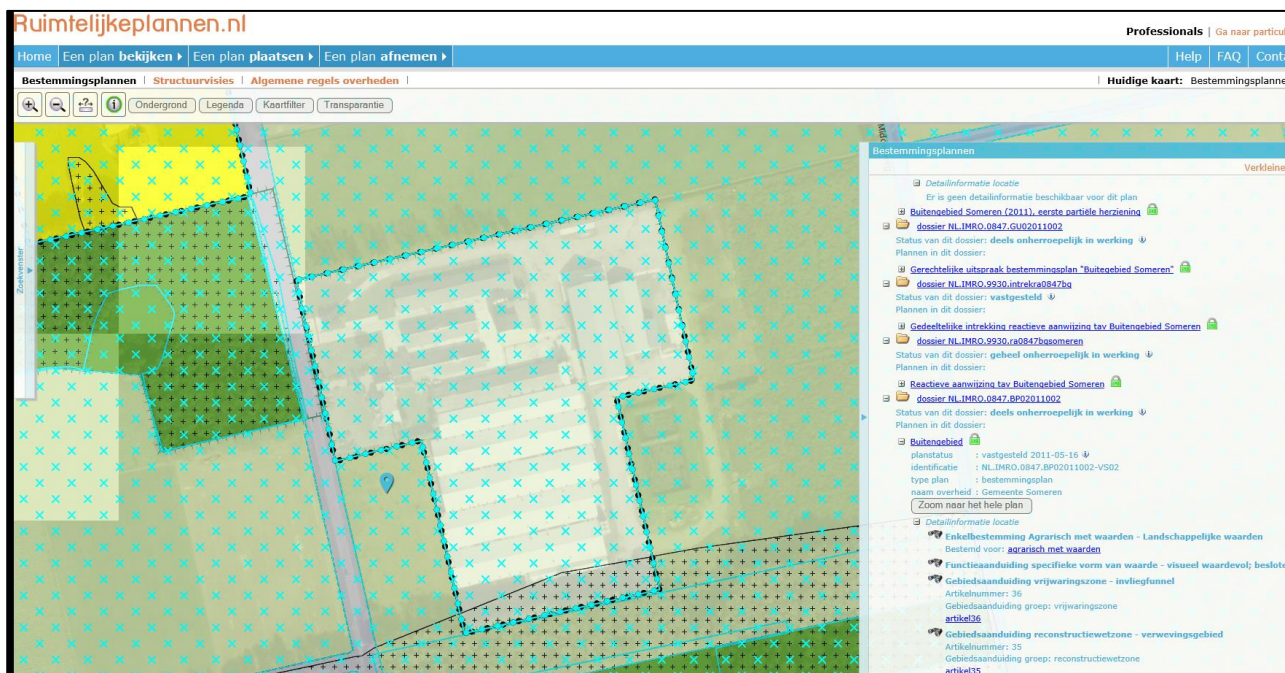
Ruimtelijkeplannen.nl

Professionals | Ga naar particu

Home | Een plan bekijken ▸ | Een plan plaatsen ▸ | Een plan afnemen ▸

Help | FAQ | Conta

Bestemmingsplannen | Structuurvisies | Algemene regels overheden |

Huidige kaart: Bestemmingsplanne

Ondergrond | Legenda | Kaartfilter | Transparantie

Zoekvenster

Bestemmingsplannen

Verkleine

Detailinformatie locatie
Er is geen detailinformatie beschikbaar voor dit plan

Buitengebied Someren (2011), eerste partiële herziening

dossier NL.IMRO.0847.GU02011002
Status van dit dossier: deels onherroepelijk in werking
Plannen in dit dossier:

Gerechtelijke uitspraak bestemmingsplan "Buitegebied Someren"

dossier NL.IMRO.9930.intrekra0847bg
Status van dit dossier: vastgesteld
Plannen in dit dossier:

Gedeeltelijke intrekking reactieve aanwijzing tav Buitengebied Someren

dossier NL.IMRO.9930.ra0847bgsomeren
Status van dit dossier: geheel onherroepelijk in werking
Plannen in dit dossier:

Reactieve aanwijzing tav Buitengebied Someren

dossier NL.IMRO.0847.BP02011002
Status van dit dossier: deels onherroepelijk in werking
Plannen in dit dossier:

Buitengebied
planstatus : vastgesteld 2011-05-16
identificatie : NL.IMRO.0847.BP02011002-VS02
type plan : bestemmingsplan
naam overheid : Gemeente Someren

Zoom naar het hele plan

Detailinformatie locatie

Enkelbestemming Agrarisch met waarden - Landschappelijke waarden
Bestemd voor: agrarisch met waarden

Functieaanduiding specifieke vorm van waarde - visueel waardevol; beslote

Gebiedsaanduiding vrijwaringszone - invliegfunnel
Artikelnummer: 36
Gebiedsaanduiding groep: vrijwaringszone
artikel36

Gebiedsaanduiding reconstructiewetzone - verwevingsgebied
Artikelnummer: 35
Gebiedsaanduiding groep: reconstructiewetzone
artikel35